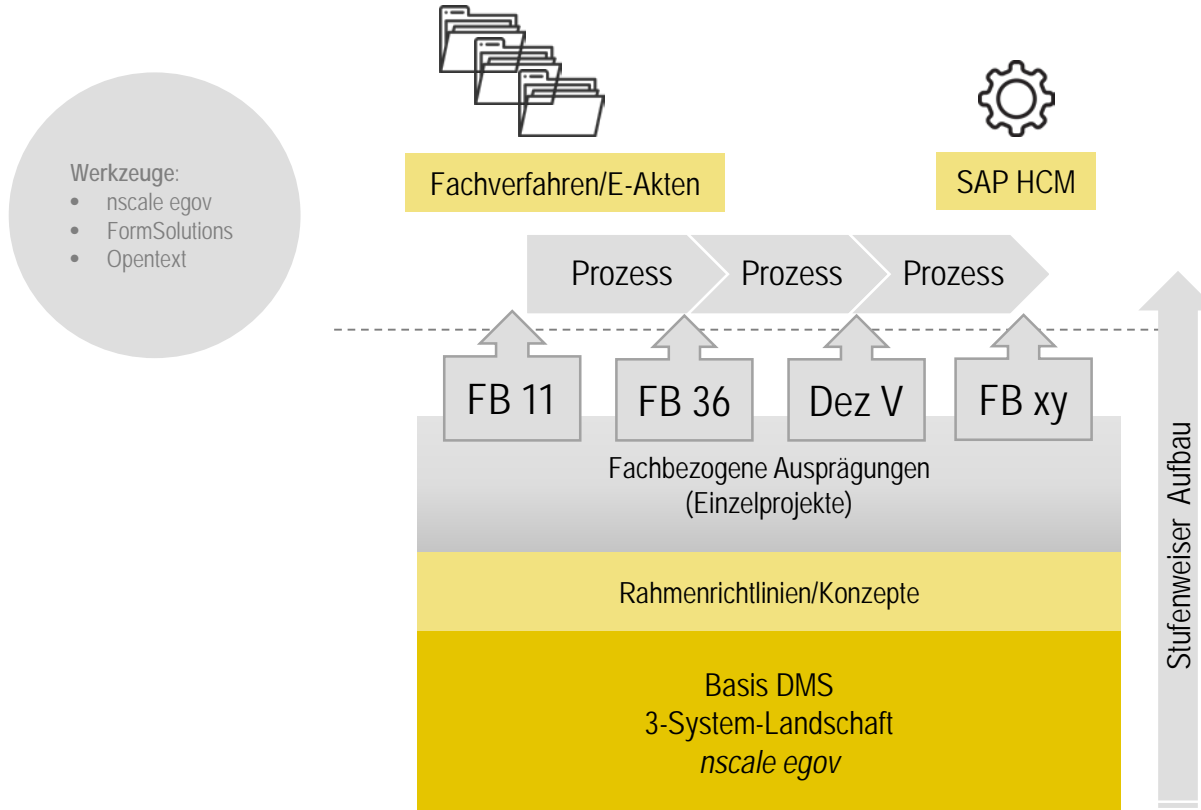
Werkzeuge:
- nscale egov
- FormSolutions
- Opentext

Fachverfahren/E-Akten

SAP HCM

Prozess Prozess Prozess

FB 11 FB 36 Dez V FB xy

Fachbezogene Ausprägungen (Einzelprojekte)

Rahmenrichtlinien/Konzepte

Basis DMS
3-System-Landschaft
*nscale egov*

Stufenweiser Aufbau